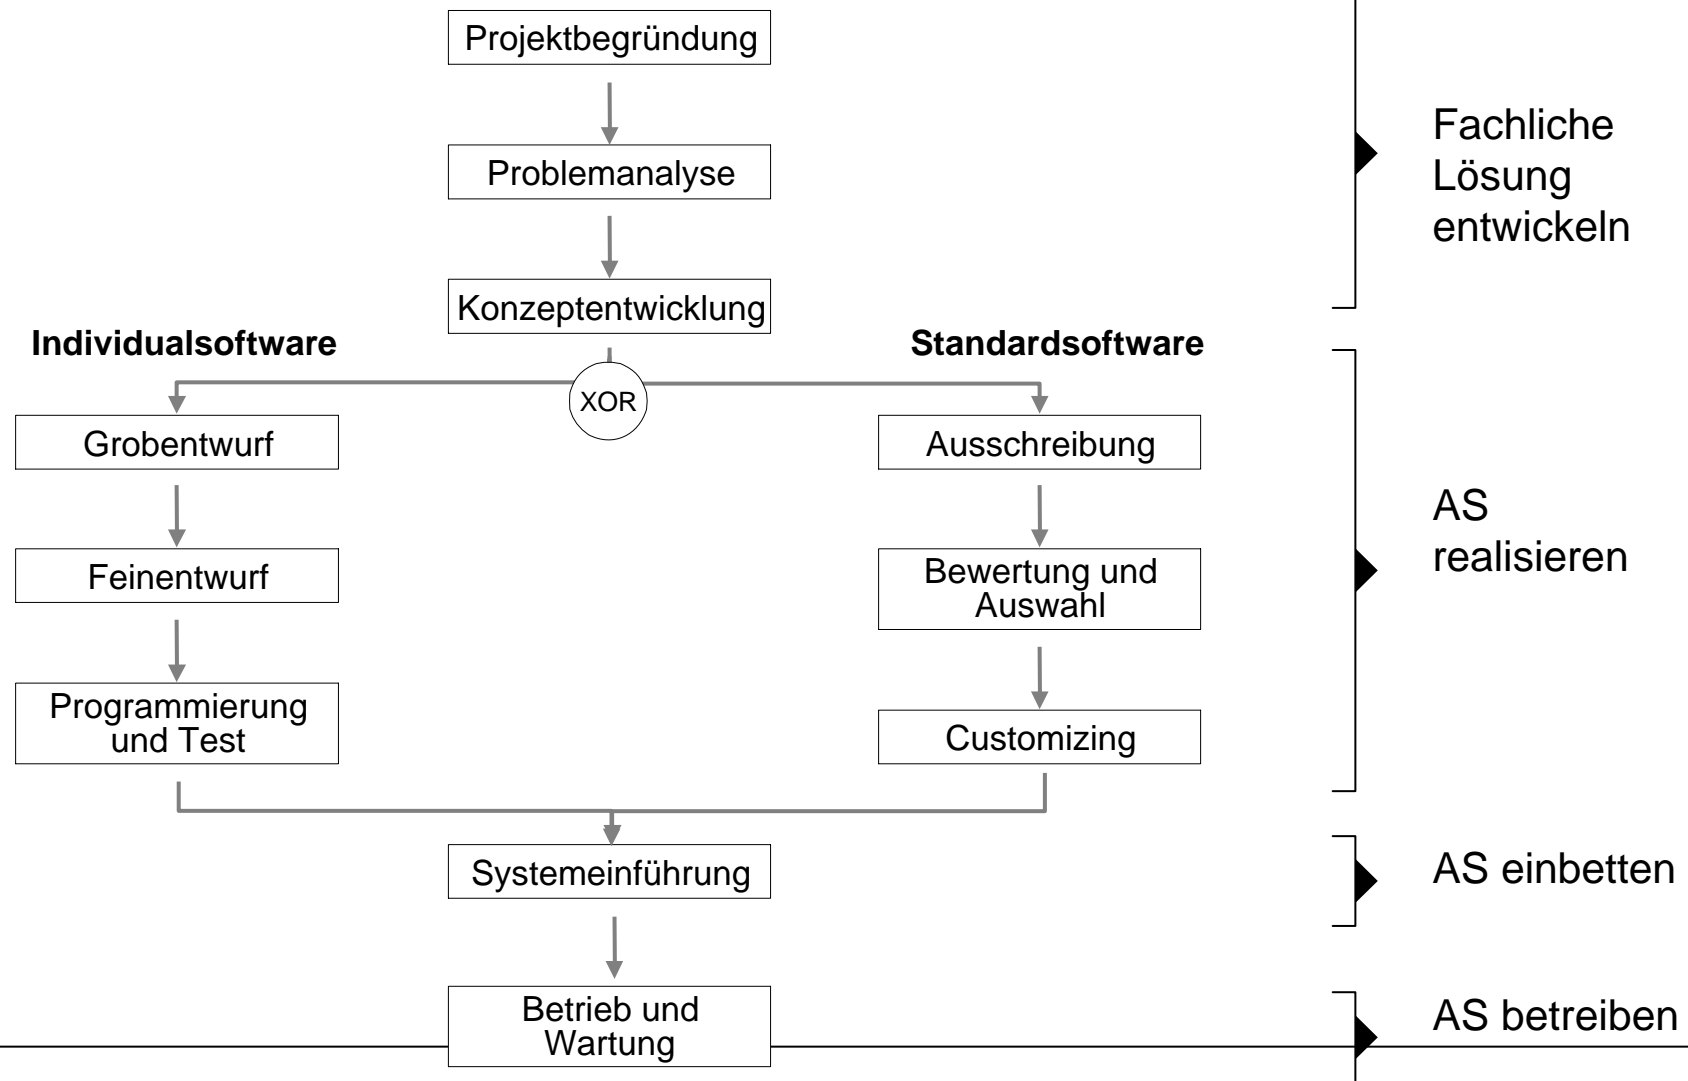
Projektbegründung

Problemanalyse

Konzeptentwicklung

Fachliche Lösung entwickeln

Individualsoftware

Standardsoftware

XOR

Grobentwurf

Feinentwurf

Programmierung und Test

Ausschreibung

Bewertung und Auswahl

Customizing

AS realisieren

Systemeinführung

AS einbetten

Betrieb und Wartung

AS betreiben